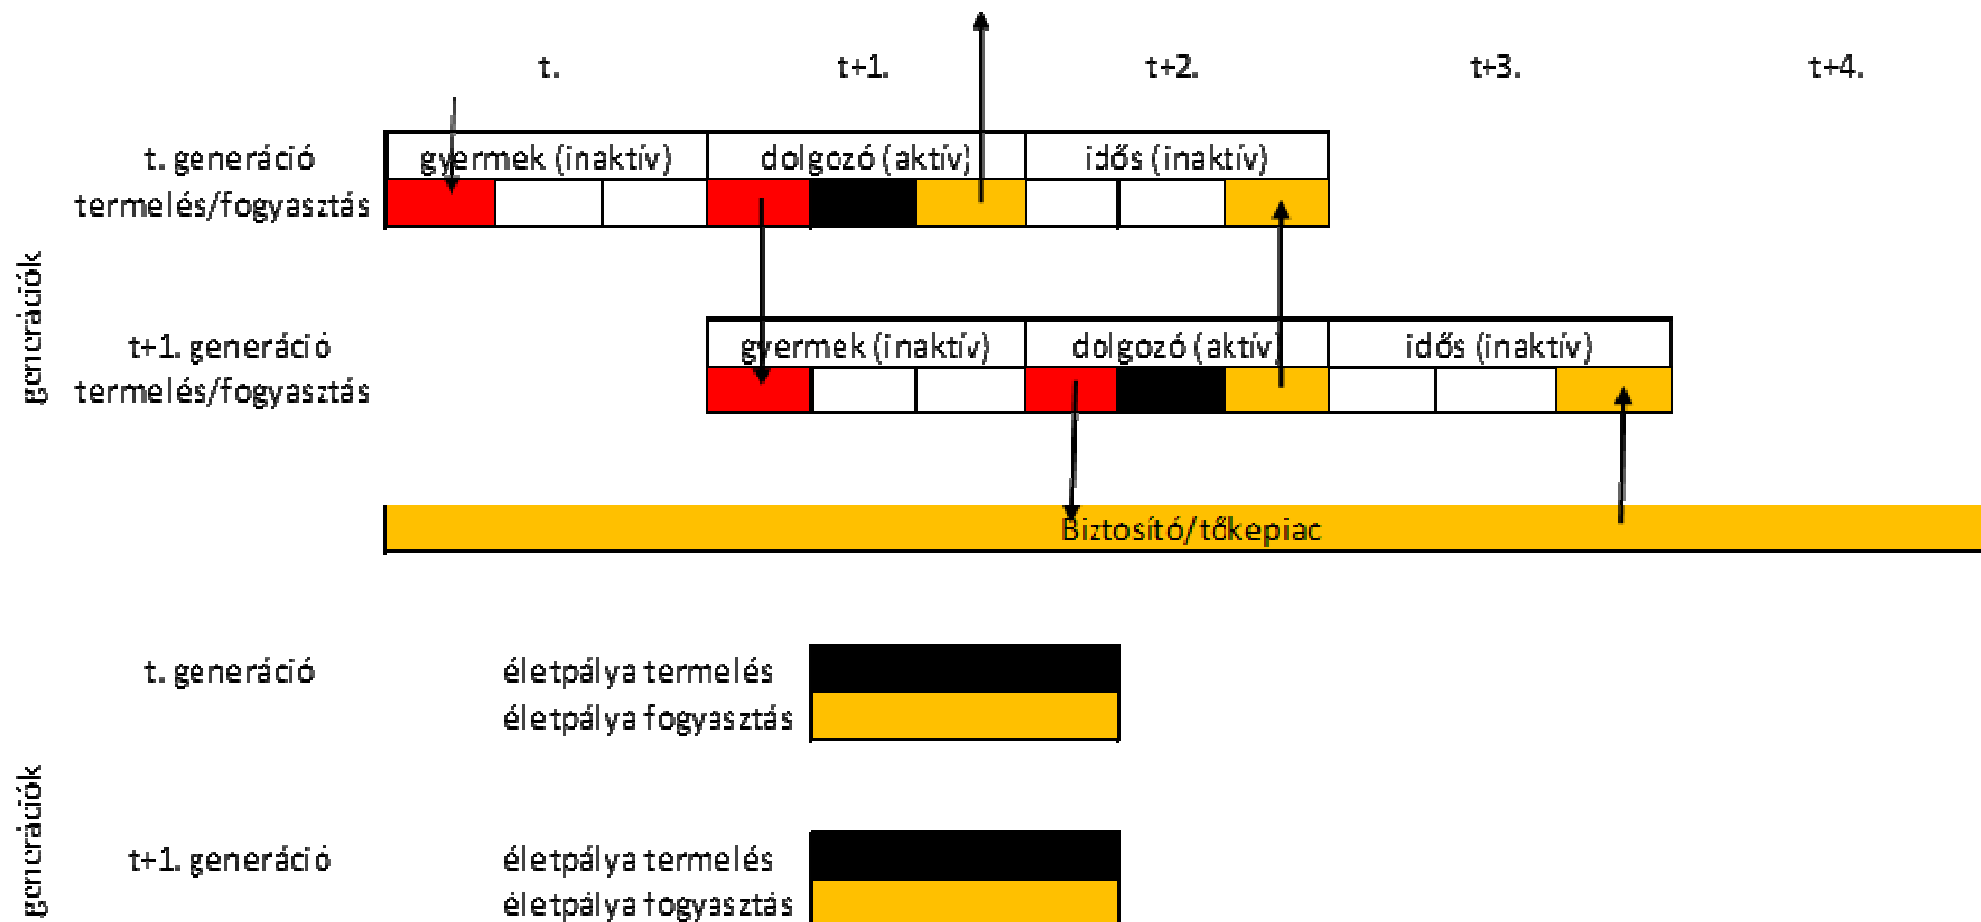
t.
t+1.
t+2.
t+3.
t+4.

generációk

t. generáció termelés/fogyasztás

gyermek (inaktív)
dolgozó (aktív)
idős (inaktív)

t+1. generáció termelés/fogyasztás

gyermek (inaktív)
dolgozó (aktív)
idős (inaktív)

Biztosító/tőkepiac

generációk

t. generáció
életpálya termelés
életpálya fogyasztás

t+1. generáció
életpálya termelés
életpálya fogyasztás